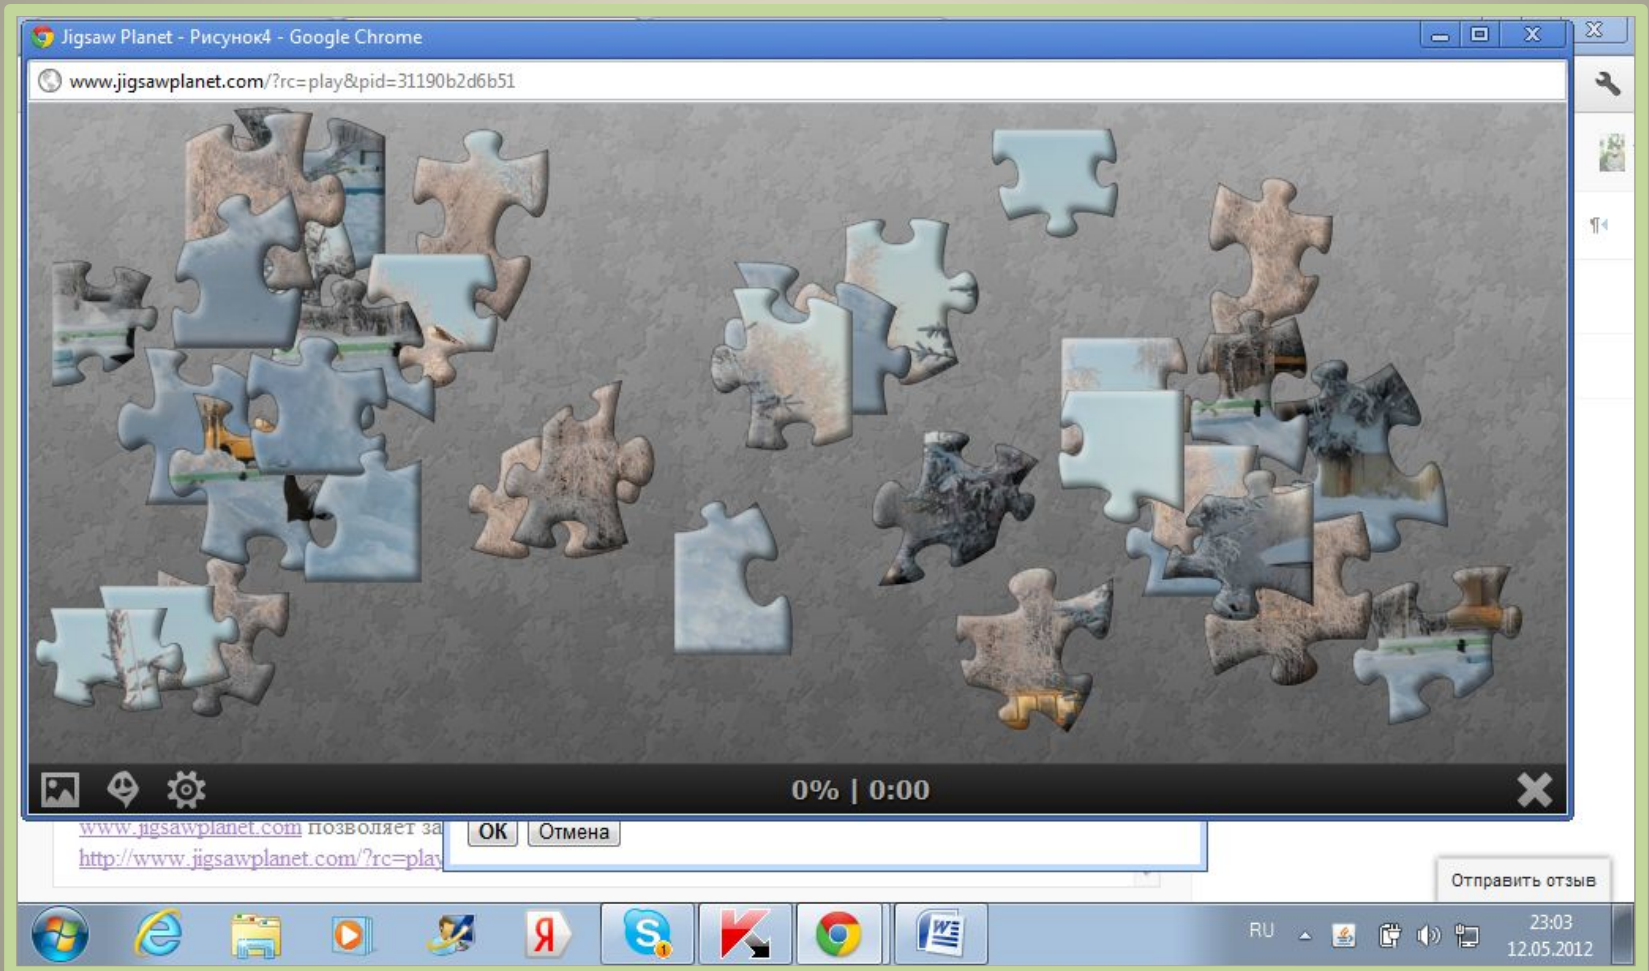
Jigsaw Planet - Рисунок4 - Google Chrome

www.jigsawplanet.com/?rc=play&pid=31190b2d6b51

0% | 0:00

www.jigsawplanet.com позволяет за
http://www.jigsawplanet.com/?rc=play

OK Отмена

Отправить отзыв

RU

23:03
12.05.2012